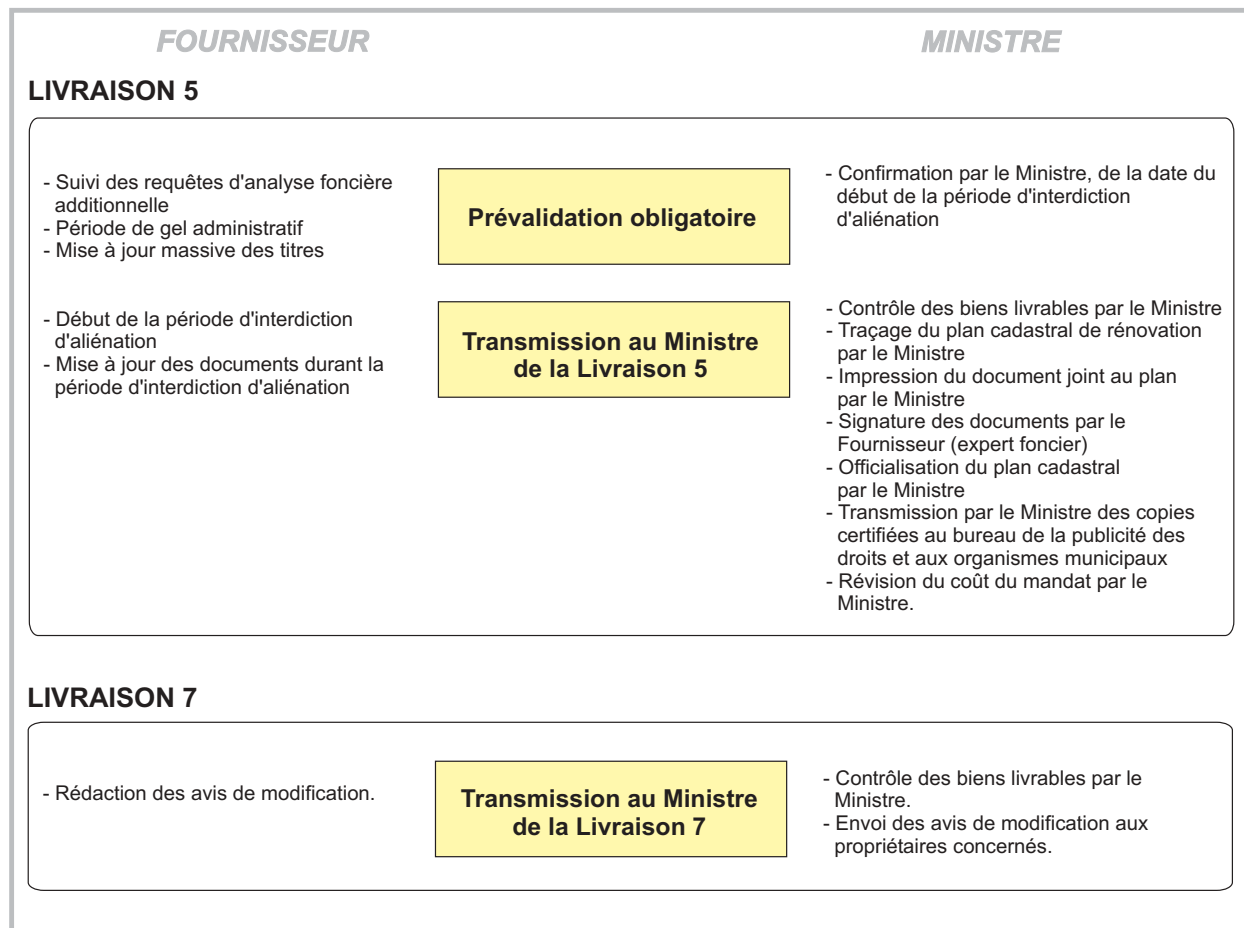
FOURNISSEUR

MINISTRE

LIVRAISON 5

- Suivi des requêtes d'analyse foncière additionnelle
- Période de gel administratif
- Mise à jour massive des titres

Prévalidation obligatoire

- Confirmation par le Ministre, de la date du début de la période d'interdiction d'aliénation

- Début de la période d'interdiction d'aliénation
- Mise à jour des documents durant la période d'interdiction d'aliénation

Transmission au Ministre de la Livraison 5

- Contrôle des biens livrables par le Ministre
- Traçage du plan cadastral de rénovation par le Ministre
- Impression du document joint au plan par le Ministre
- Signature des documents par le Fournisseur (expert foncier)
- Officialisation du plan cadastral par le Ministre
- Transmission par le Ministre des copies certifiées au bureau de la publicité des droits et aux organismes municipaux
- Révision du coût du mandat par le Ministre.

LIVRAISON 7

- Rédaction des avis de modification.

Transmission au Ministre de la Livraison 7

- Contrôle des biens livrables par le Ministre.
- Envoi des avis de modification aux propriétaires concernés.